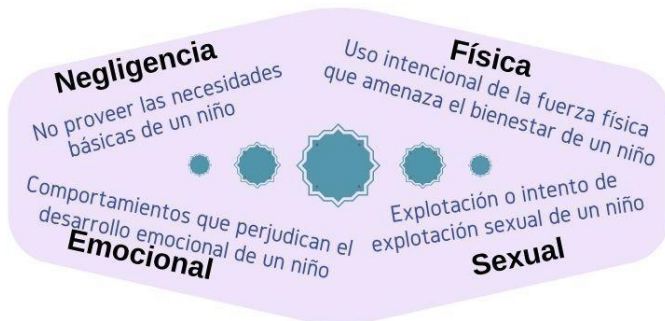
Negligencia
No proveer las necesidades básicas de un niño

Física
Uso intencional de la fuerza física que amenaza el bienestar de un niño

Comportamientos que perjudican el desarrollo emocional de un niño
Emocional

Explotación o intento de explotación sexual de un niño
Sexual